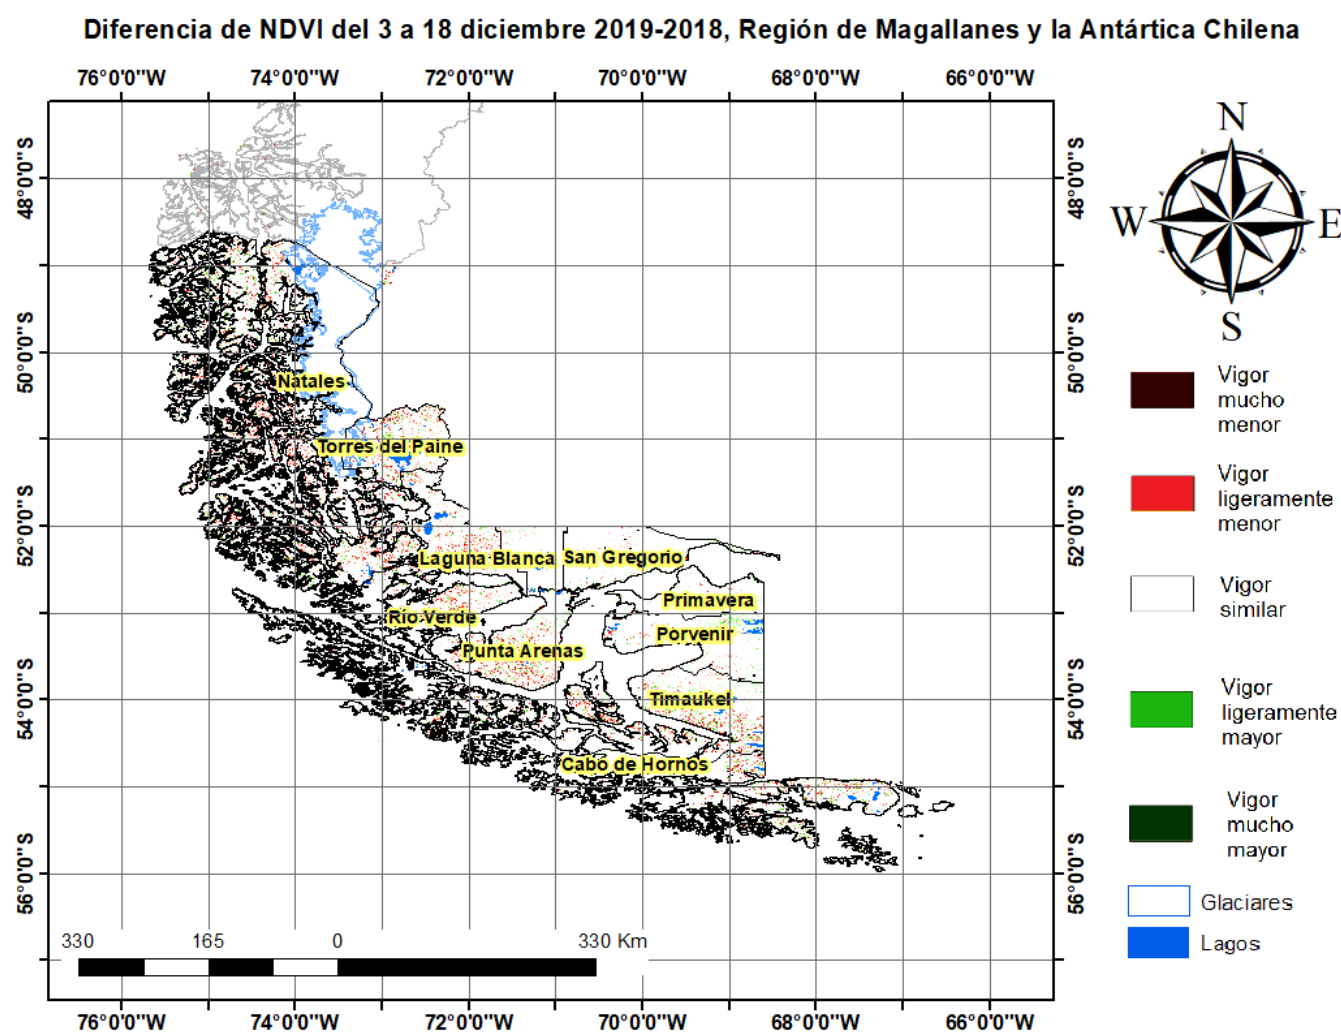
Diferencia de NDVI del 3 a 18 diciembre 2019-2018, Región de Magallanes y la Antártica Chilena

76°0'0"W 74°0'0"W 72°0'0"W 70°0'0"W 68°0'0"W 66°0'0"W

48°0'0"S 50°0'0"S 52°0'0"S 54°0'0"S 56°0'0"S

48°0'0"S 50°0'0"S 52°0'0"S 54°0'0"S 56°0'0"S

N
W E
S

Natales
Torres del Paine
Laguna Blanca
San Gregorio
Primavera
Río Verde
Porvenir
Punta Arenas
Timaukel
Cabo de Hornos

330 165 0 330 Km

Vigor mucho menor

Vigor ligeramente menor

Vigor similar

Vigor ligeramente mayor

Vigor mucho mayor

Glaciares

Lagos

76°0'0"W 74°0'0"W 72°0'0"W 70°0'0"W 68°0'0"W 66°0'0"W